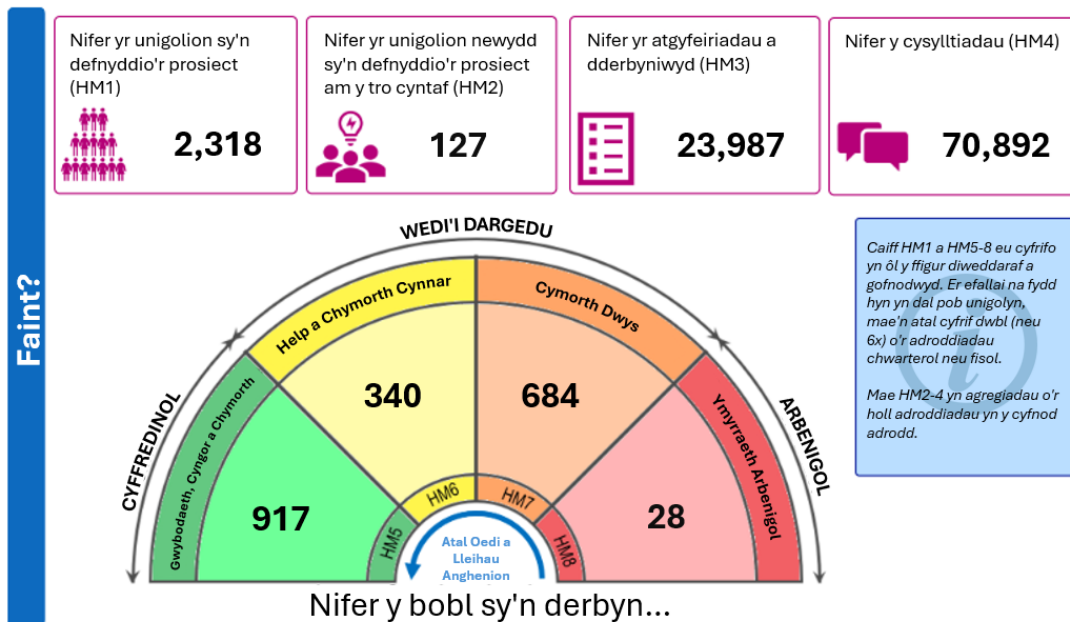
Faint?

Nifer yr unigolion sy'n defnyddio'r prosiect (HM1)

2,318

Nifer yr unigolion newydd sy'n defnyddio'r prosiect am y tro cyntaf (HM2)

127

Nifer yr atgyfeiriadau a dderbyniwyd (HM3)

23,987

Nifer y cysylltiadau (HM4)

70,892

WEDI'I DARGEDU

CYFFREDINOL

ARBENIGOL

Help a Chymorth Cynnar

Cymorth Dwys

Gwybodaeth, Cyngor a Chymorth

Ymyrraeth Arbenigol

340

684

917

28

HM5

HM6

HM7

HM8

Atal Oedi a Lleihau Anghenion

Caiff HM1 a HM5-8 eu cyfrifo yn ôl y ffigur diweddaraf a gofnodwyd. Er efallai na fydd hyn yn dal pob unigolyn, mae'n atal cyfrif dwbl (neu 6x) o'r adroddiadau chwarterol neu fisol.

Mae HM2-4 yn agregiadau o'r holl adroddiadau yn y cyfnod adrodd.

Nifer y bobl sy'n derbyn...